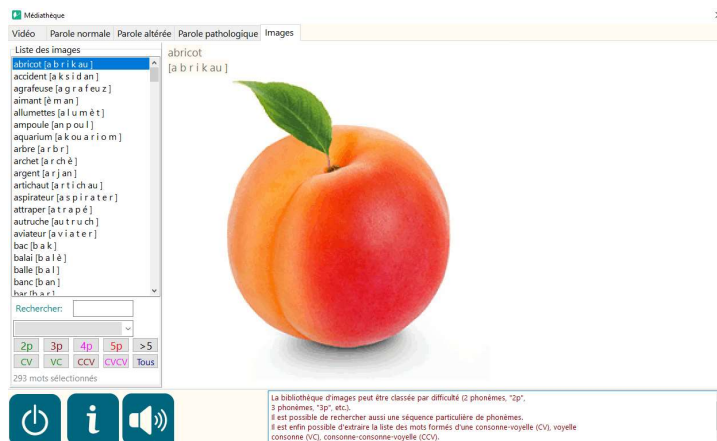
Médiathèque

Vidéo | Parole normale | Parole altérée | Parole pathologique | Images

Liste des images

abricot [a b r i k au ]
accident [a k s i d an ]
agrafeuse [a g r a f eu z ]
aimant [ê m an ]
allumettes [a l u m è t ]
ampoule [an p ou l ]
aquarium [a k ou a r i o m ]
arbre [a r b r ]
archet [a r ch è ]
argent [a r j an ]
artichaut [a r t i ch au ]
aspirateur [a s p i r a t eu r ]
attraper [a t r a p é ]
autruche [au t r u ch ]
aviateur [a v i a t eu r ]
bac [b a k ]
balai [b a l è ]
balle [b a l ]
banc [b an ]
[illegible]

Rechercher:

2p | 3p | 4p | 5p | >5
CV | VC | CCV | CVCV | Tous

293 mots sélectionnés

abricot
[a b r i k au ]

La bibliothèque d'images peut être classée par difficulté (2 phonèmes, "2p", 3 phonèmes, "3p", etc.).
Il est possible de rechercher aussi une séquence particulière de phonèmes.
Il est enfin possible d'extraire la liste des mots formés d'une consonne-voyelle (CV), voyelle consonne (VC), consonne-consonne-voyelle (CCV).